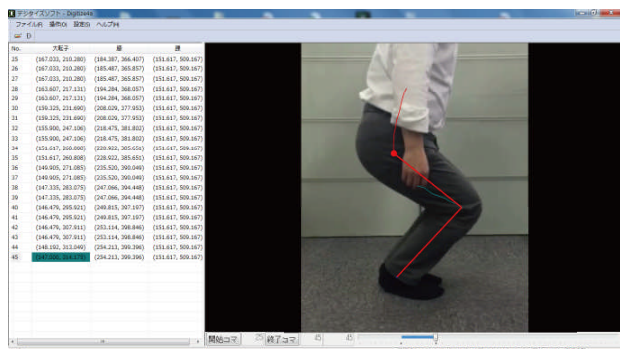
デジタイズソフト - DigiSwing

ファイル(F) 操作(O) 設定(S) ヘルプ(H)

D

| No. | 大転子 | 膝 | 踵 |
|---|---|---|---|
| 25 | (167.033, 210.280) | (184.387, 366.407) | (151.617, 509.167) |
| 26 | (167.033, 210.280) | (185.487, 365.857) | (151.617, 509.167) |
| 27 | (167.033, 210.280) | (185.487, 365.857) | (151.617, 509.167) |
| 28 | (163.607, 217.131) | (194.284, 368.057) | (151.617, 509.167) |
| 29 | (163.607, 217.131) | (194.284, 368.057) | (151.617, 509.167) |
| 30 | (159.325, 231.690) | (208.029, 377.953) | (151.617, 509.167) |
| 31 | (159.325, 231.690) | (208.029, 377.953) | (151.617, 509.167) |
| 32 | (155.900, 247.106) | (218.475, 381.802) | (151.617, 509.167) |
| 33 | (155.900, 247.106) | (218.475, 381.802) | (151.617, 509.167) |
| 34 | (151.617, 260.808) | (228.922, 385.651) | (151.617, 509.167) |
| 35 | (151.617, 260.808) | (228.922, 385.651) | (151.617, 509.167) |
| 36 | (149.905, 271.085) | (235.520, 390.049) | (151.617, 509.167) |
| 37 | (149.905, 271.085) | (235.520, 390.049) | (151.617, 509.167) |
| 38 | (147.335, 283.075) | (247.066, 394.448) | (151.617, 509.167) |
| 39 | (147.335, 283.075) | (247.066, 394.448) | (151.617, 509.167) |
| 40 | (146.479, 295.921) | (249.815, 397.197) | (151.617, 509.167) |
| 41 | (146.479, 295.921) | (249.815, 397.197) | (151.617, 509.167) |
| 42 | (146.479, 307.911) | (253.114, 398.846) | (151.617, 509.167) |
| 43 | (146.479, 307.911) | (253.114, 398.846) | (151.617, 509.167) |
| 44 | (148.192, 313.049) | (254.213, 399.396) | (151.617, 509.167) |
| 45 | (147.000, 314.171) | (254.213, 399.396) | (151.617, 509.167) |

開始コマ 終了コマ